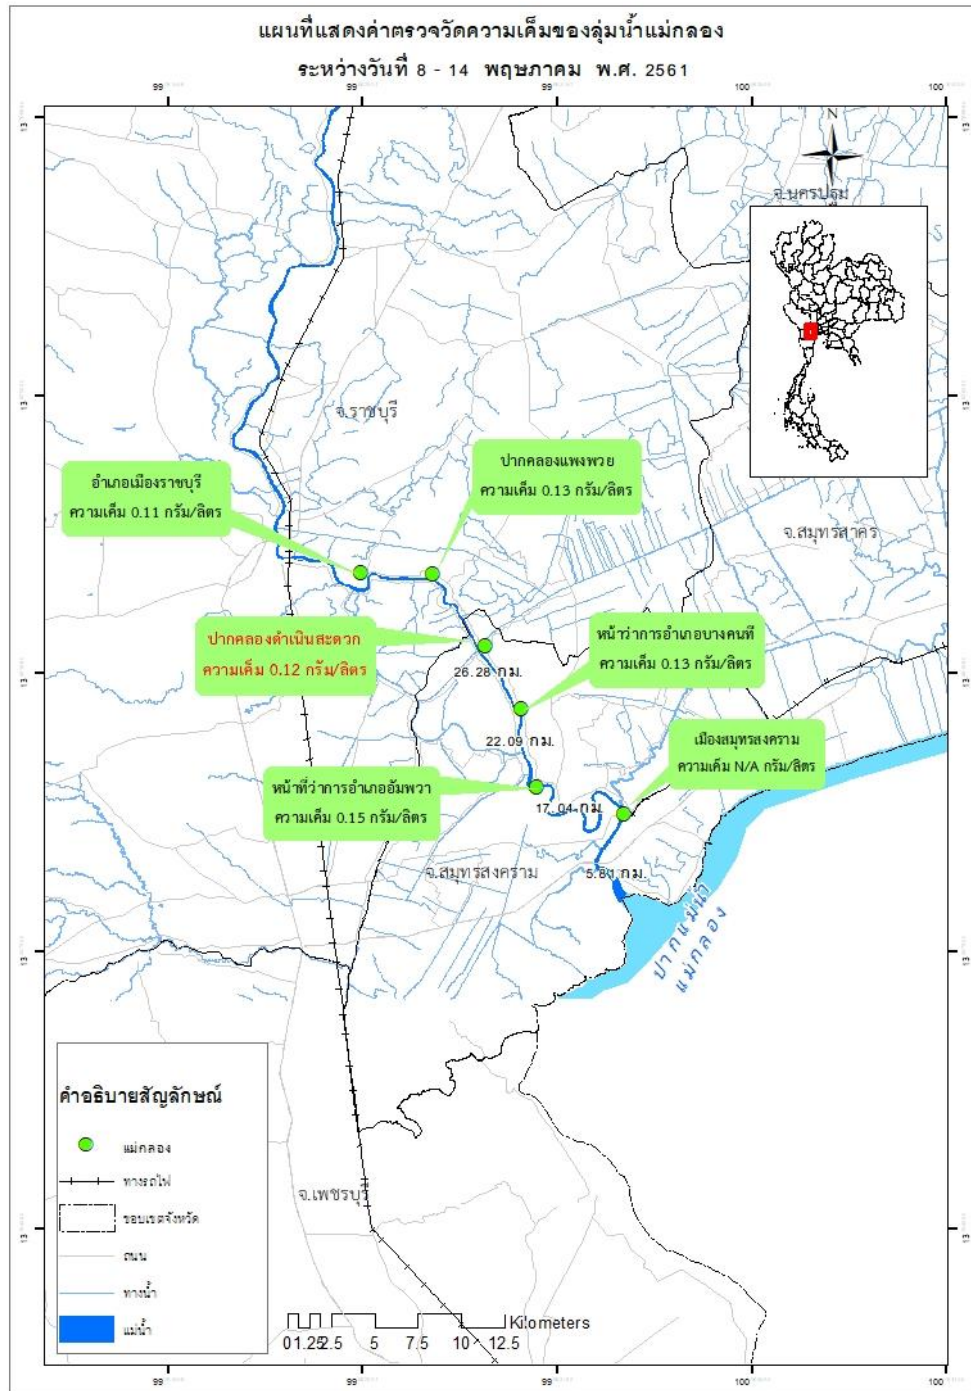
แผนที่แสดงค่าตรวจวัดความเค็มของลุ่มน้ำแม่กลอง
ระหว่างวันที่ 8 - 14 พฤษภาคม พ.ศ. 2561

99
99
99
100
100

N

จ.นครปฐม

จ.ราชบุรี

อำเภอเมืองราชบุรี
ความเค็ม 0.11 กรัม/ลิตร

ปากคลองแพงพวย
ความเค็ม 0.13 กรัม/ลิตร

จ.สมุทรสาคร

ปากคลองดำเนินสะดวก
ความเค็ม 0.12 กรัม/ลิตร

หน้าว่าการอำเภอบางคนที
ความเค็ม 0.13 กรัม/ลิตร

26.28 กม.

22.09 กม.

เมืองสมุทรสงคราม
ความเค็ม N/A กรัม/ลิตร

หน้าที่ว่าการอำเภออัมพวา
ความเค็ม 0.15 กรัม/ลิตร

17.04 กม.

จ.สมุทรสงคราม

5.84 กม.

ปากแม่น้ำ
แม่กลอง

คำอธิบายสัญลักษณ์

แม่กลอง

ทางรถไฟ

ขอบเขตจังหวัด

ถนน

ทางน้ำ

แม่น้ำ

จ.เพชรบุรี

0 1.25 2.5 5 7.5 10 12.5 Kilometers

13
13
13
13
13

99
99
99
100
100